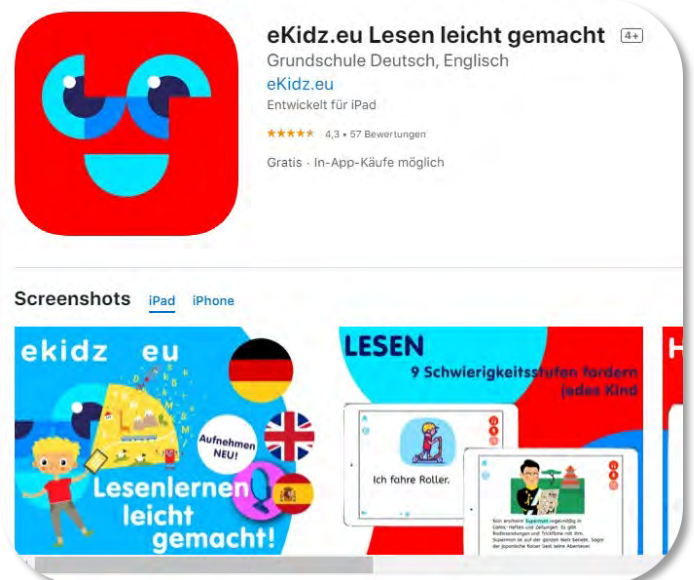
eKidz.eu Lesen leicht gemacht 4+
Grundschule Deutsch, Englisch
eKidz.eu
Entwickelt für iPad
★★★★★ 4,3 • 57 Bewertungen
Gratis · In-App-Käufe möglich

Screenshots iPad iPhone

ekidz eu
Aufnehmen NEU!
Lesenlernen leicht gemacht!

LESEN
9 Schwierigkeitsstufen fordern jedes Kind
Ich fahre Roller.
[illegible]

H